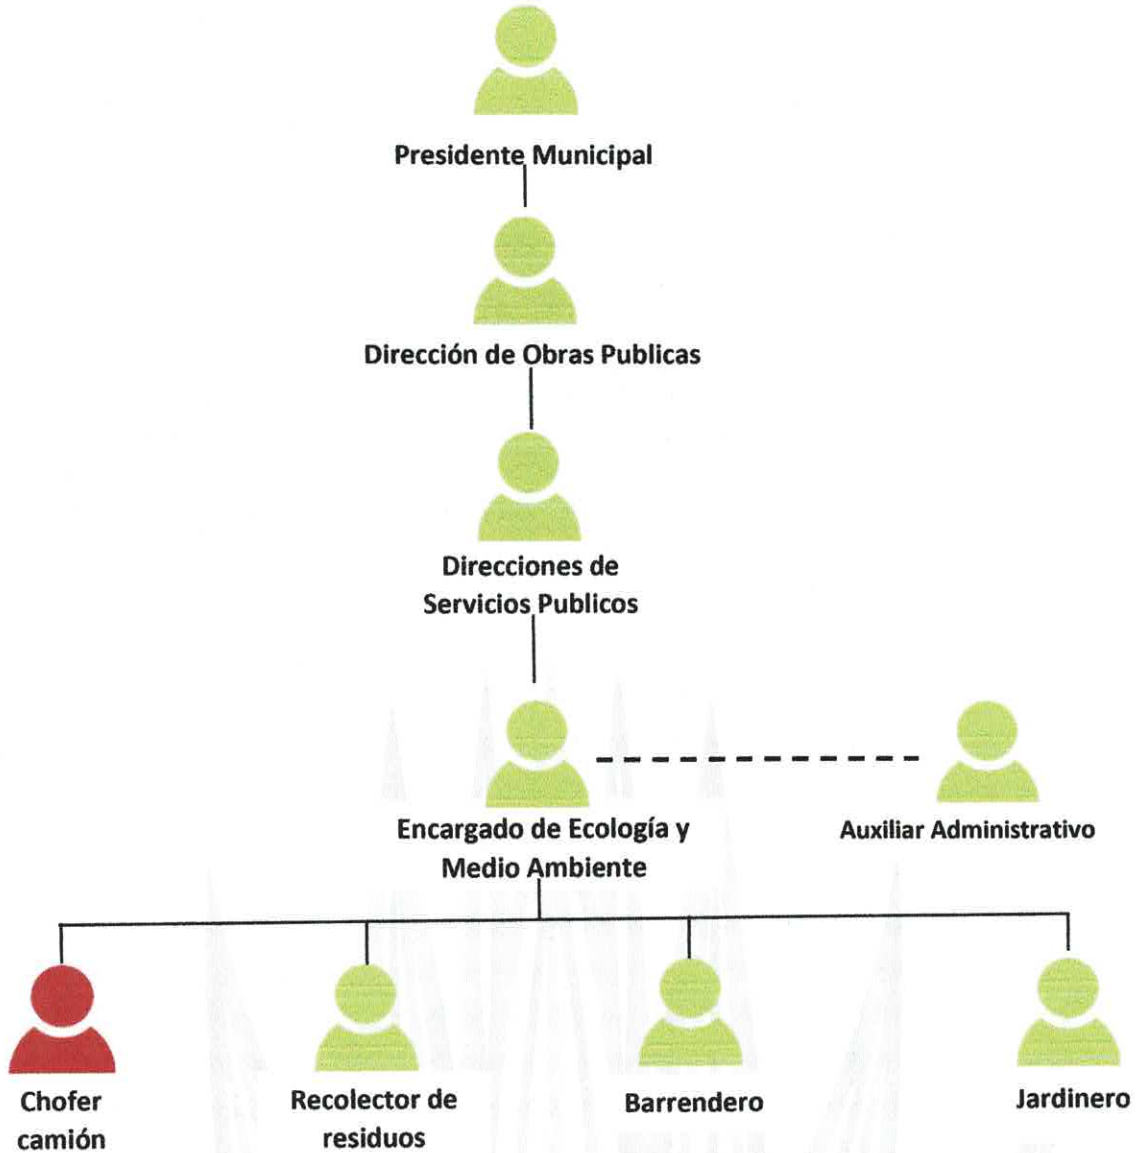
Presidente Municipal

Dirección de Obras Publicas

Direcciones de Servicios Publicos

Encargado de Ecología y Medio Ambiente

Auxiliar Administrativo

Chofer camión

Recolector de residuos

Barrendero

Jardinero